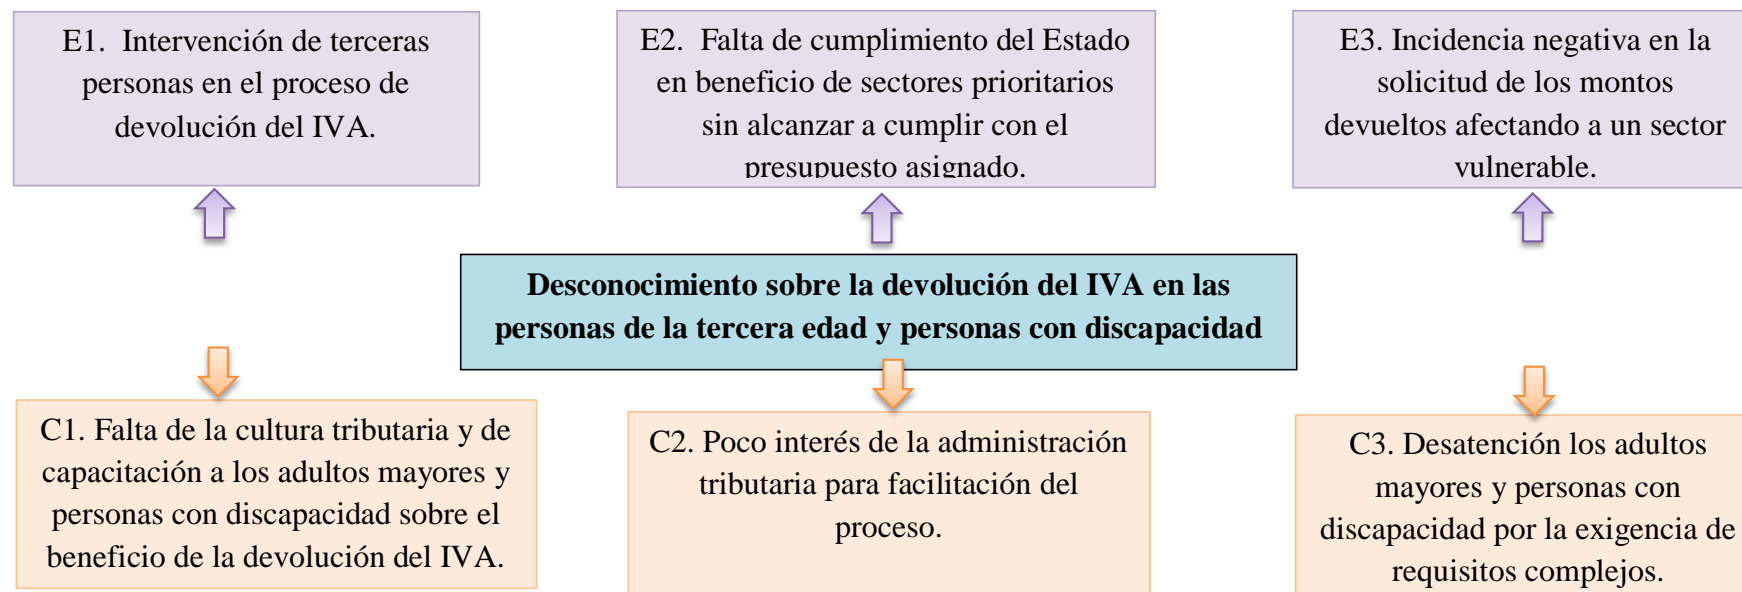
E1. Intervención de terceras personas en el proceso de devolución del IVA.

E2. Falta de cumplimiento del Estado en beneficio de sectores prioritarios sin alcanzar a cumplir con el presupuesto asignado.

E3. Incidencia negativa en la solicitud de los montos devueltos afectando a un sector vulnerable.

**Desconocimiento sobre la devolución del IVA en las personas de la tercera edad y personas con discapacidad**

C1. Falta de la cultura tributaria y de capacitación a los adultos mayores y personas con discapacidad sobre el beneficio de la devolución del IVA.

C2. Poco interés de la administración tributaria para facilitación del proceso.

C3. Desatención los adultos mayores y personas con discapacidad por la exigencia de requisitos complejos.